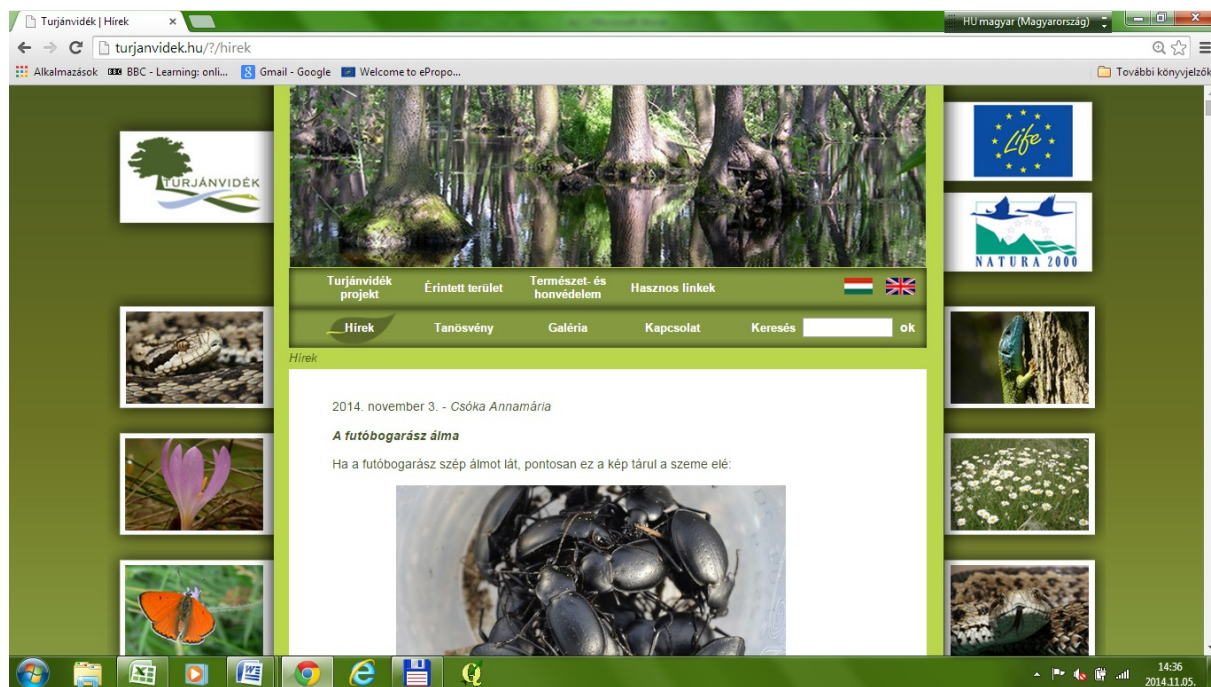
Turjánvidék | Hírek
HU magyar (Magyarország)
turjanvidek.hu/?/hirek
Alkalmazások BBC - Learning: onli... Gmail - Google Welcome to ePropo...
További könyvjelzők

TURJÁNVIDÉK

Life

NATURA 2000

Turjánvidék projekt
Érintett terület
Természet- és honvédelem
Hasznos linkek

Hírek
Tanösvény
Galéria
Kapcsolat
Keresés
ok

Hírek

2014. november 3. - Csóka Annamária

A futóbogarász álma

Ha a futóbogarász szép álmot lát, pontosan ez a kép tárul a szeme elé:

14:36
2014.11.05.